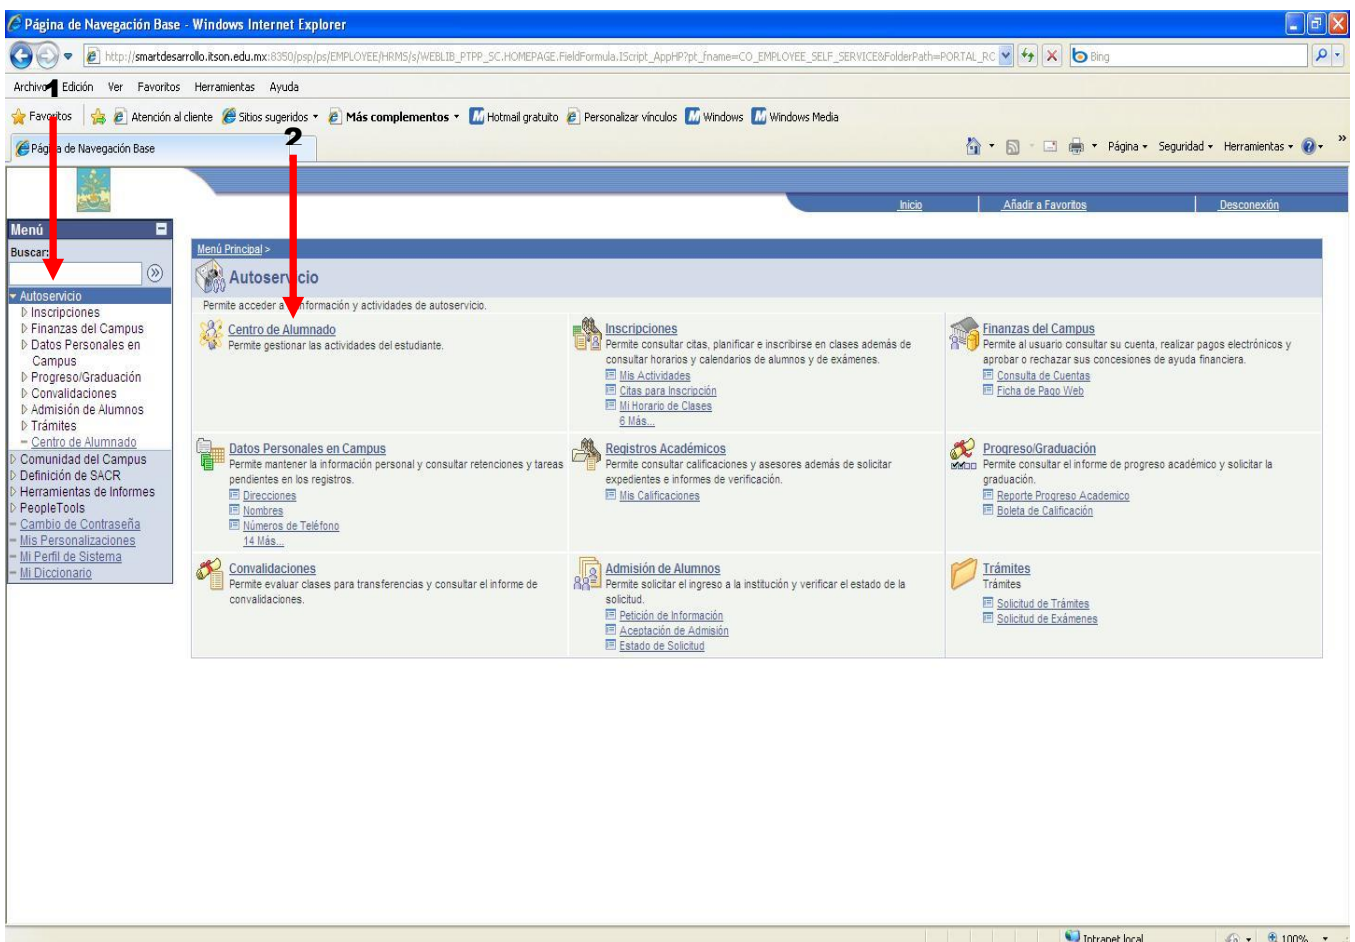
Página de Navegación Base - Windows Internet Explorer

http://smartdesarrollo.itson.edu.mx:8350/psp/ps/EMPLOYEE/HRMS/s/WEBLIB_PTPP_SC.HOMEPAGE.FieldFormula.IScript_AppHP?pt_fname=CO_EMPLOYEE_SELF_SERVICE&FolderPath=PORTAL_RC

Bing

Archivo 1 Edición Ver Favoritos Herramientas Ayuda

Favoritos | Atención al cliente | Sitios sugeridos | Más complementos | Hotmail gratuito | Personalizar vínculos | Windows | Windows Media

Página de Navegación Base 2

Página Seguridad Herramientas

Inicio | Añadir a Favoritos | Desconexión

Menú
Buscar:
Autoservicio
Inscripciones
Finanzas del Campus
Datos Personales en Campus
Progreso/Graduación
Convalidaciones
Admisión de Alumnos
Trámites
Centro de Alumnado
Comunidad del Campus
Definición de SACR
Herramientas de Informes
PeopleTools
Cambio de Contraseña
Mis Personalizaciones
Mi Perfil de Sistema
Mi Diccionario

Menú Principal >
Autoservicio
Permite acceder a información y actividades de autoservicio.

Centro de Alumnado
Permite gestionar las actividades del estudiante.

Inscripciones
Permite consultar citas, planificar e inscribirse en clases además de consultar horarios y calendarios de alumnos y de exámenes.
Mis Actividades
Citas para Inscripción
Mi Horario de Clases
6 Más...

Finanzas del Campus
Permite al usuario consultar su cuenta, realizar pagos electrónicos y aprobar o rechazar sus concesiones de ayuda financiera.
Consulta de Cuentas
Ficha de Pago Web

Datos Personales en Campus
Permite mantener la información personal y consultar retenciones y tareas pendientes en los registros.
Direcciones
Nombres
Números de Teléfono
14 Más...

Registros Académicos
Permite consultar calificaciones y asesores además de solicitar expedientes e informes de verificación.
Mis Calificaciones

Progreso/Graduación
Permite consultar el informe de progreso académico y solicitar la graduación.
Reporte Progreso Academico
Boleta de Calificación

Convalidaciones
Permite evaluar clases para transferencias y consultar el informe de convalidaciones.

Admisión de Alumnos
Permite solicitar el ingreso a la institución y verificar el estado de la solicitud.
Petición de Información
Aceptación de Admisión
Estado de Solicitud

Trámites
Trámites
Solicitud de Trámites
Solicitud de Exámenes

Intranet local 100%